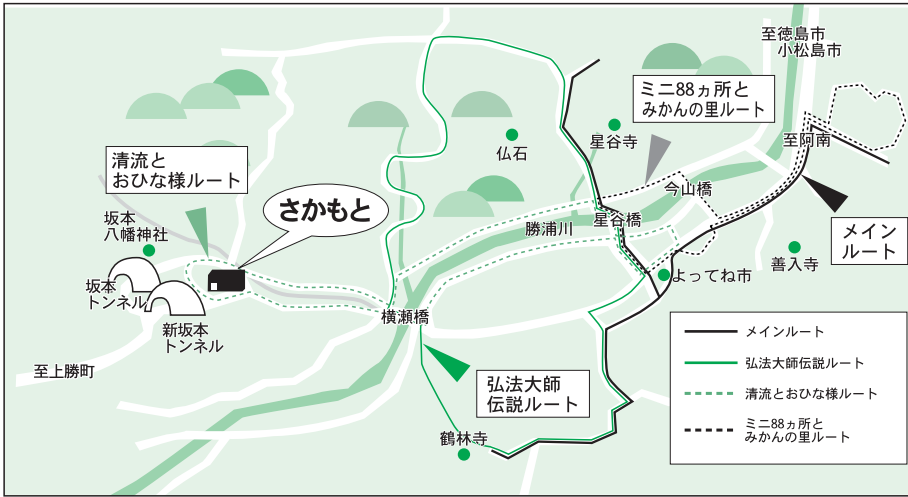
至徳島市
小松島市

ミニ88ヵ所と
みかんの里ルート

星谷寺

仏石

至阿南

今山橋

清流と
おひな様ルート

さかもと

勝浦川

星谷橋

メイン
ルート

坂本
八幡神社

よってね市

善入寺

坂本
トンネル

新坂本
トンネル

横瀬橋

至上勝町

弘法大師
伝説ルート

鶴林寺

メインルート
弘法大師伝説ルート
清流とおひな様ルート
ミニ88ヵ所と
みかんの里ルート